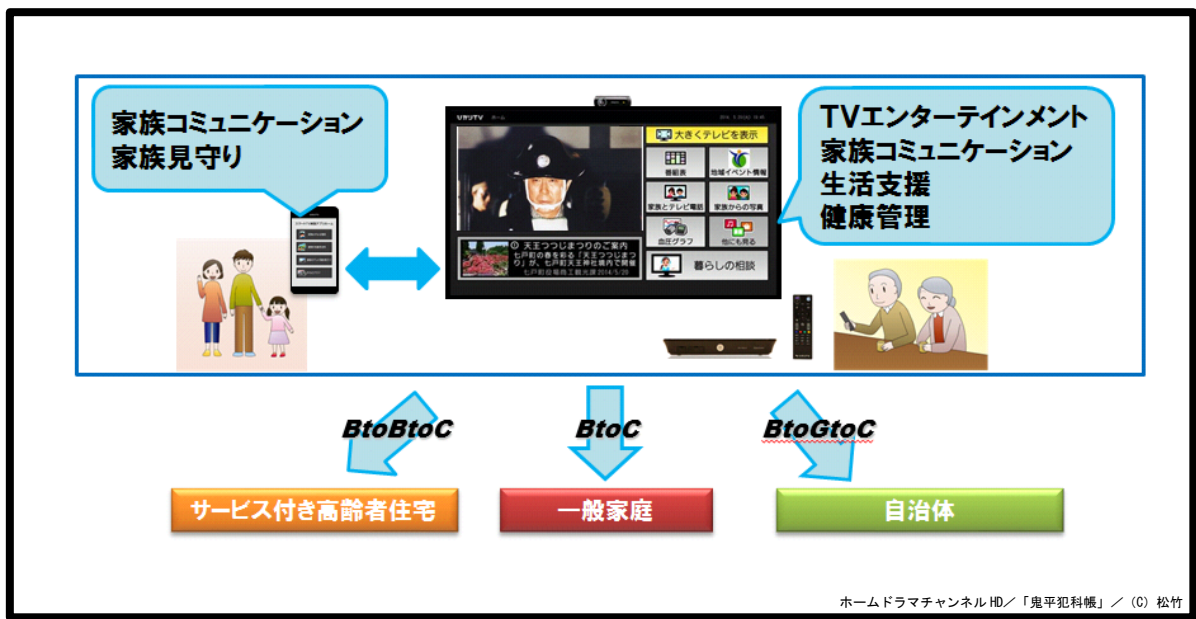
家族コミュニケーション
家族見守り

TVエンターテインメント
家族コミュニケーション
生活支援
健康管理

大きくテレビを表示
番組表
地域イベント情報
家族とテレビ電話
家族からの写真
血圧グラフ
他にも見る
暮らしの相談

天王つつじまつりのご案内
七戸町の春を彩る「天王つつじまつり」が、七戸町天王神社境内で開催
七戸町役場商工観光課 2014/5/20

BtoBtoC
BtoC
BtoGtoC

サービス付き高齢者住宅
一般家庭
自治体

ホームドラマチャンネルHD／「鬼平犯科帳」／(C) 松竹